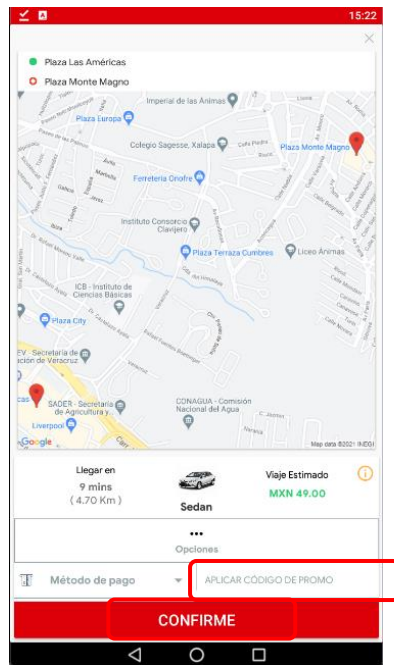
15:22

Plaza Las Américas
Plaza Monte Magno

Imperial de las Ánimas
Plaza Europa
Colegio Sagesse, Xalapa
Plaza Monte Magno
Ferretería Griofre
Instituto Consorcio Clavijero
Plaza Terraza Cumbres
Liceo Animas
ICB - Instituto de Ciencias Básicas
Plaza City
EV - Secretaría de ación de Veracruz
SADER - Secretaría de Agricultura y...
CONAGUA - Comisión Nacional del Agua
Liverpool
Google
Map data ©2021 INEGI

Llegar en
9 mins
( 4.70 Km )
Sedan
Viaje Estimado
MXN 49.00

...
Opciones

Método de pago
APLICAR CÓDIGO DE PROMO

CONFIRME